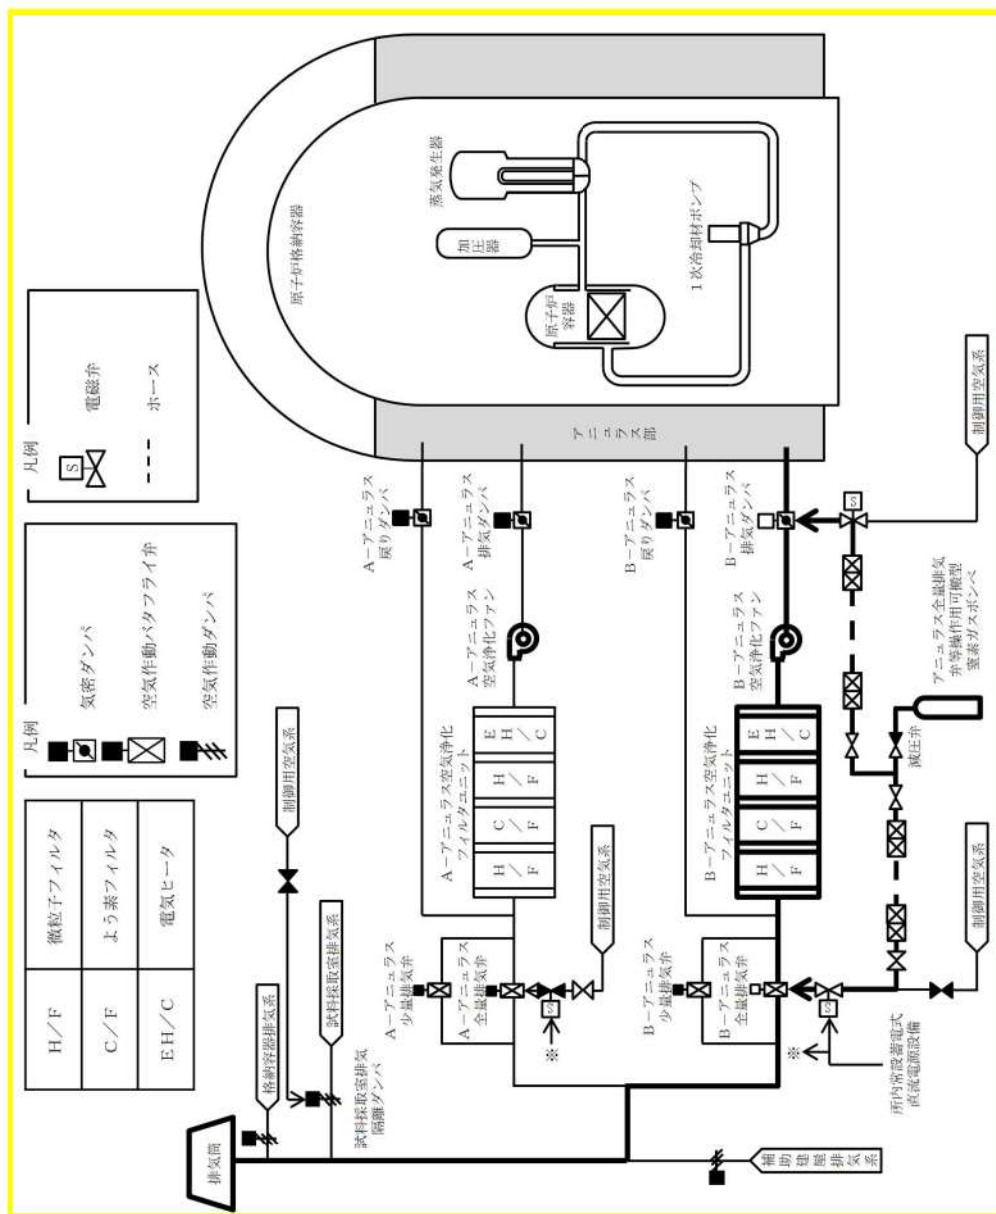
| H/F | 微粒子フィルタ |
|---|---|
| C/F | よう素フィルタ |
| EH/C | 電気ヒータ |

凡例
気密ダンパ
空気作動バタフライ弁
空気作動ダンパ

凡例
S 電磁弁
ホース

原子炉格納容器
蒸気発生器
加圧器
原子炉容器
1次冷却材ポンプ
アニュラス部

A－アニュラス戻りダンパ
A－アニュラス排気ダンパ
A－アニュラス空気浄化ファン
A－アニュラス空気浄化フィルタユニット
E H / C
H / F
C / F
H / F
A－アニュラス少量排気弁
A－アニュラス全量排気弁
制御用空気系
※

B－アニュラス戻りダンパ
B－アニュラス排気ダンパ
B－アニュラス空気浄化ファン
B－アニュラス空気浄化フィルタユニット
E H / C
H / F
C / F
H / F
B－アニュラス少量排気弁
B－アニュラス全量排気弁
制御用空気系
制御用空気系
アニュラス全量排気弁等操作用可搬型窒素ガスボンベ
減圧弁
所内常設蓄電式直流電源設備
※

制御用空気系
格納容器排気系
試料採取室排気系
試料採取室排気隔離ダンパ
排気筒
補助建屋排気系